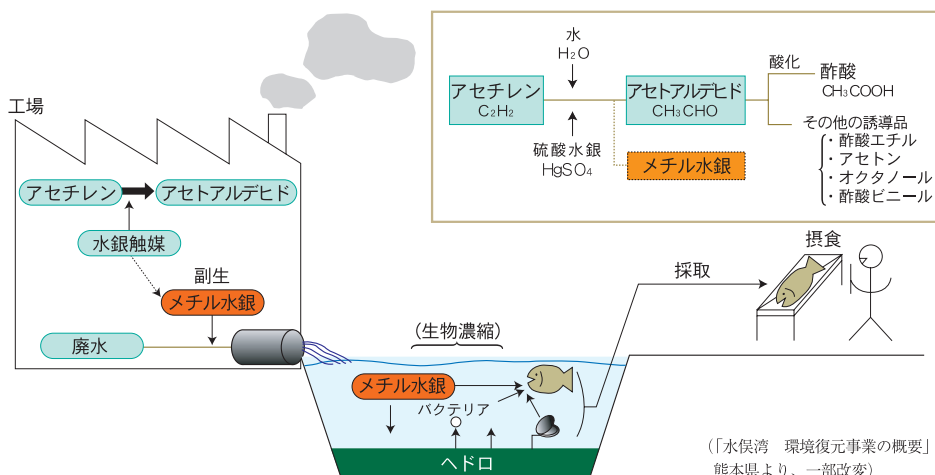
水
$H_2O$
アセチレン
$C_2H_2$
アセトアルデヒド
$CH_3CHO$
酸化
酢酸
$CH_3COOH$
その他の誘導品
・酢酸エチル
・アセトン
・オクタノール
・酢酸ビニール
硫酸水銀
$HgSO_4$
メチル水銀

工場
アセチレン
アセトアルデヒド
水銀触媒
副生
メチル水銀
廃水

摂食
採取
(生物濃縮)
メチル水銀
バクテリア
ヘドロ

(「水俣湾　環境復元事業の概要」熊本県より、一部改変)